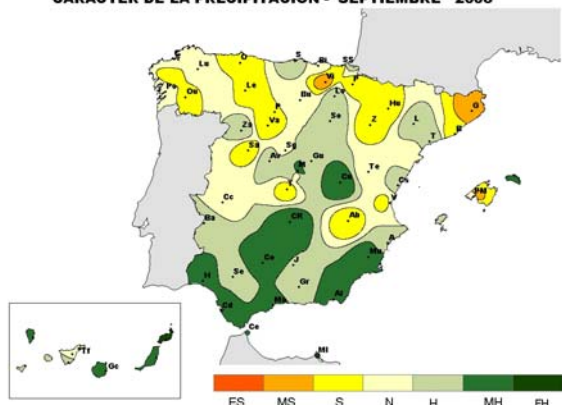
CARACTER DE LA PRECIPITACION - SEPTIEMBRE - 2008

C
Lu
S
Bi
SS
Po
Ou
Le
Vi
Hu
G
Bu
Lo
Zz
Vs
Z
L
So
B
T
Sa
Av
Sg
M
Gu
Te
Cu
Cs
Cc
PM
Ab
V
Bs
CR
Ca
Co
J
Mu
A
H
Se
Gr
Al
Ma
Cd
Ce
Tf
Gc
Ml

ES
MS
S
N
H
MH
EH